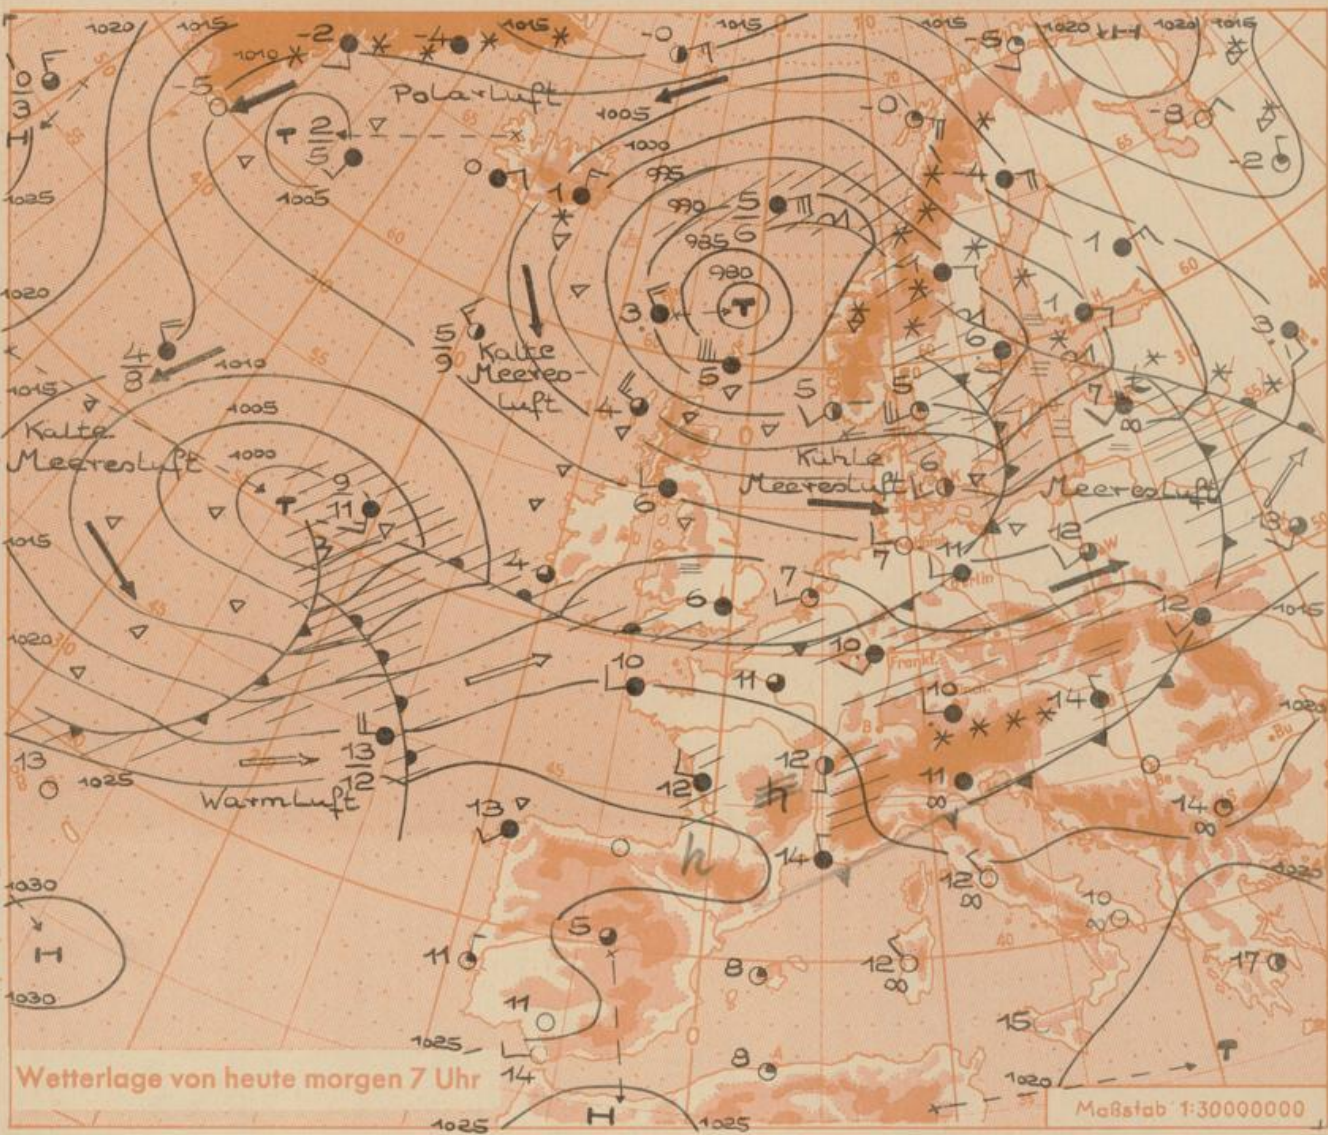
1020
1015
-2
-4
1015
1015
-0
1015
-5
1020
1020
1015
0
3
H
-5
1010
Polarluft
1005
-8
T
$\frac{2}{5}$
1000
-0
-2
1025
1005
0
1
995
-4
990
$\frac{5}{6}$
1
985
1020
980
3
T
1
3
$\frac{4}{8}$
1010
$\frac{5}{9}$
Kalte Meeresluft
5
6
1015
1005
4
5
5
7
Kalte Meeresluft
1000
Kühle Meeresluft
6
Meeresluft
T
$\frac{9}{11}$
6
3
1015
12
7
11
4
7
12
1015
6
1020
10
10
11
10
14
1025
13
$\frac{13}{12}$
12
1025
Warmluft
12
h
11
14
13
14
h
12
1030
10
5
H
11
8
12
17
1030
11
15
1025
8
14
1020
T
Wetterlage von heute morgen 7 Uhr
H
1025
1025
Maßstab 1:30000000